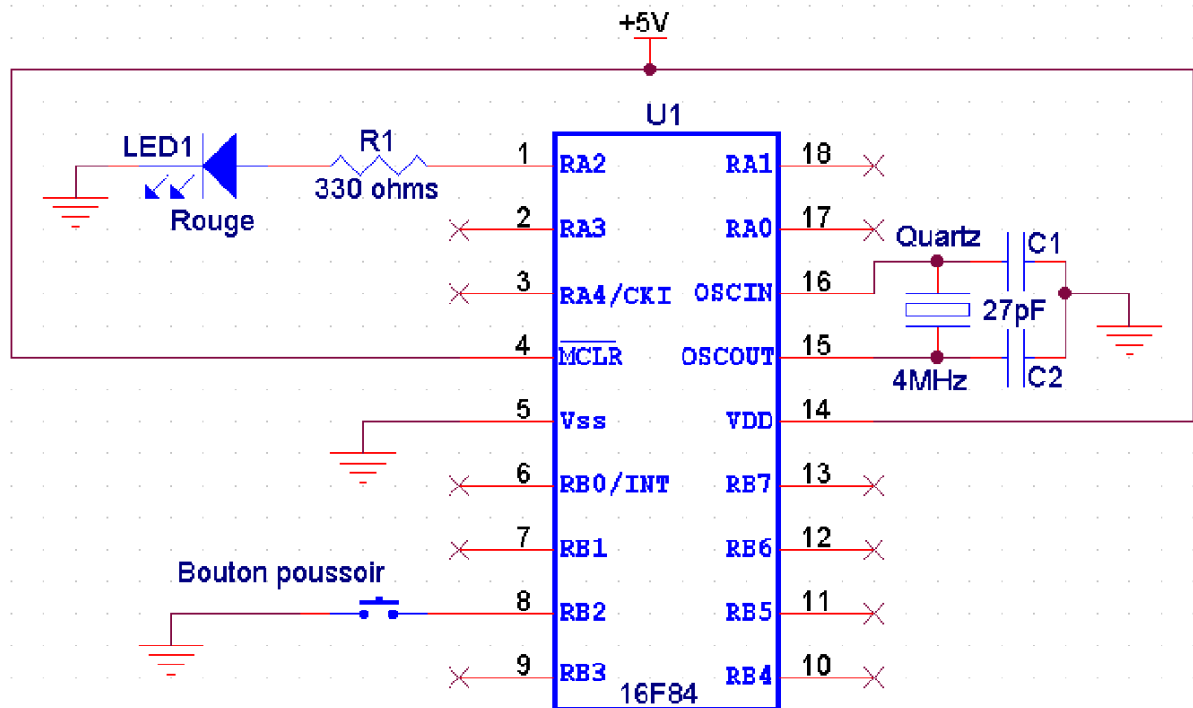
+5V

U1

LED1

R1

330 ohms

Rouge

1 RA2
2 RA3
3 RA4/CKI
4 $\overline{MCLR}$
5 Vss
6 RB0/INT
7 RB1
8 RB2
9 RB3

RA1 18
RA0 17
OSCIN 16
OSCOUT 15
VDD 14
RB7 13
RB6 12
RB5 11
RB4 10

16F84

Quartz

C1

27pF

4MHz

C2

Bouton poussoir